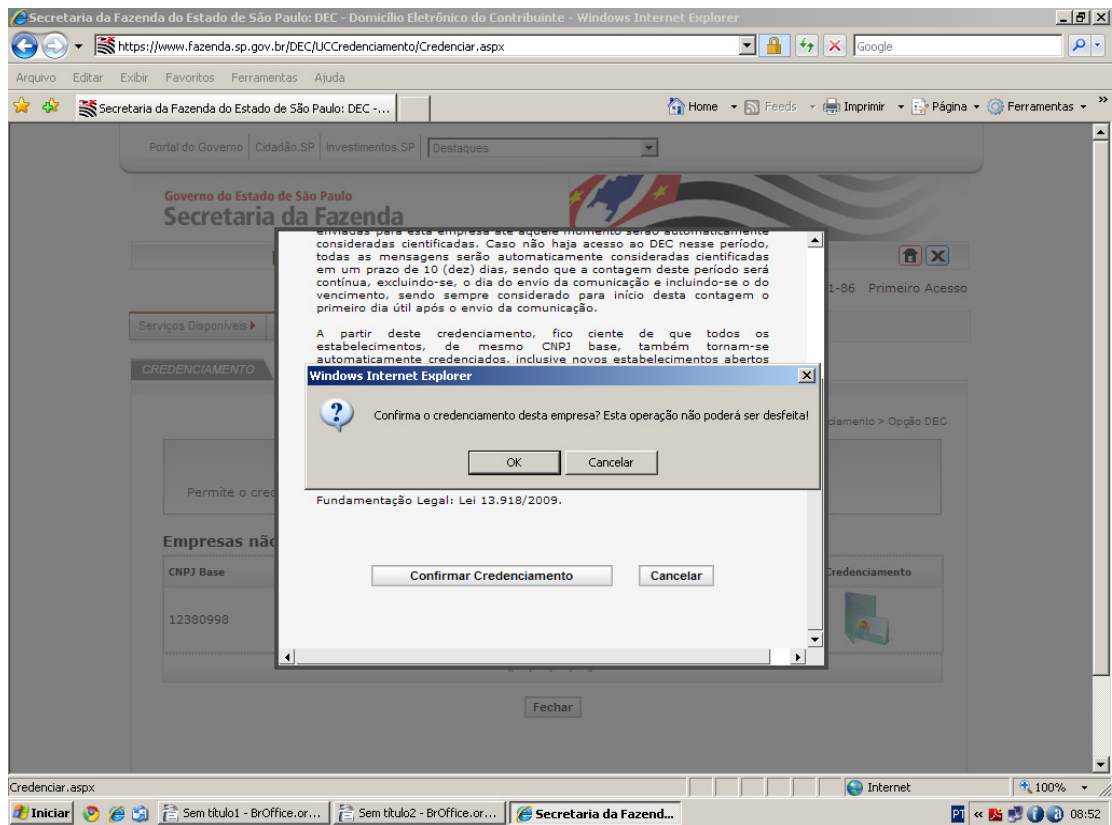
Secretaria da Fazenda do Estado de São Paulo: DEC - Domicílio Eletrônico do Contribuinte - Windows Internet Explorer

https://www.fazenda.sp.gov.br/DEC/UCCredenciamento/Credenciar.aspx

Google

Arquivo Editar Exibir Favoritos Ferramentas Ajuda

Secretaria da Fazenda do Estado de São Paulo: DEC -...

Home Feeds Imprimir Página Ferramentas

Portal do Governo | Cidadão.SP | Investimentos.SP | Destaques

Governo do Estado de São Paulo
Secretaria da Fazenda

1-86 Primeiro Acesso

Serviços Disponíveis

CREDENCIAMENTO

ciamento > Opção DEC

Permite o cre

Empresas nã

CNPJ Base

12380998

Credenciamento

Fechar

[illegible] consideradas cientificadas. Caso não haja acesso ao DEC nesse período, todas as mensagens serão automaticamente consideradas cientificadas em um prazo de 10 (dez) dias, sendo que a contagem deste período será contínua, excluindo-se, o dia do envio da comunicação e incluindo-se o do vencimento, sendo sempre considerado para início desta contagem o primeiro dia útil após o envio da comunicação.

A partir deste credenciamento, fico ciente de que todos os estabelecimentos, de mesmo CNPJ base, também tornam-se automaticamente credenciados, inclusive novos estabelecimentos abertos

Fundamentação Legal: Lei 13.918/2009.

Confirmar Credenciamento Cancelar

Windows Internet Explorer

Confirma o credenciamento desta empresa? Esta operação não poderá ser desfeita!

OK Cancelar

Credenciar.aspx

Internet

100%

Iniciar

Sem título1 - BrOffice.or...

Sem título2 - BrOffice.or...

Secretaria da Fazend...

PT

08:52